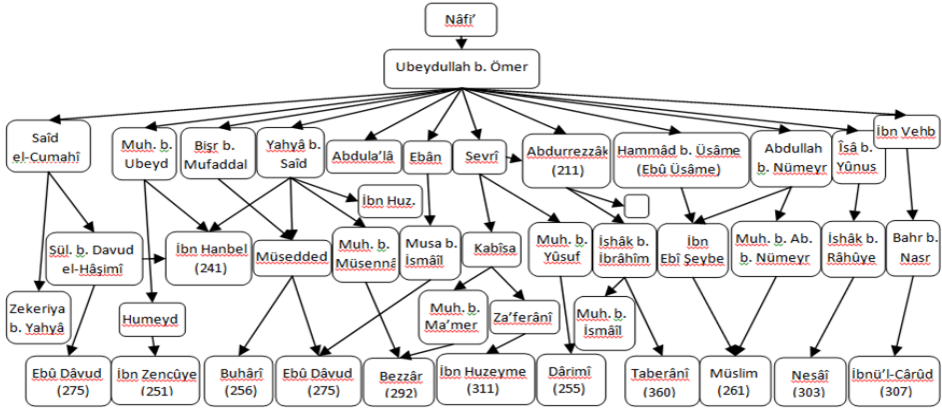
Nâfi'

Ubeydullah b. Ömer

Saîd el-Cumahî

Muh. b. Ubeyd

Bişr b. Mufaddal

Yahyâ b. Saîd

Abdula'lâ

Ebân

Sevrî

Abdurrezzâk (211)

Hammâd b. Üsâme (Ebû Üsâme)

Abdullah b. Nümeyr

Îsâ b. Yûnus

İbn Vehb

İbn Huz.

Sül. b. Davud el-Hâşimî

İbn Hanbel (241)

Müsedded

Muh. b. Müsennâ

Musa b. İsmâîl

Kabîsa

Muh. b. Yûsuf

İshâk b. İbrâhîm

İbn Ebî Şeybe

Muh. b. Ab. b. Nümeyr

İshâk b. Râhûye

Bahr b. Nasr

Zekeriya b. Yahyâ

Humeyd

Muh. b. Ma'mer

Za'ferânî

Muh. b. İsmâîl

Ebû Dâvud (275)

İbn Zencûye (251)

Buhârî (256)

Ebû Dâvud (275)

Bezzâr (292)

İbn Huzeyme (311)

Dârimî (255)

Taberânî (360)

Müslim (261)

Nesâî (303)

İbnü'l-Cârûd (307)